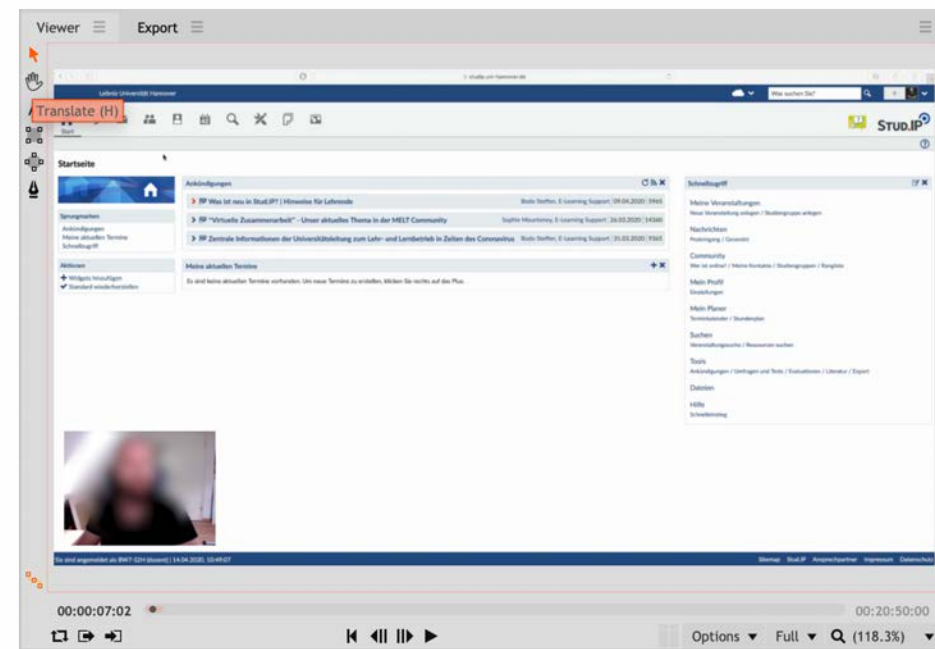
Viewer Export

Translate (H)

Leibniz Universität Hannover

studip.uni-hannover.de

Was suchen Sie?

Start

STUD.IP

Startseite

Sprungmarken
Ankündigungen
Meine aktuellen Termine
Schnellzugriff

Aktionen
Widgets hinzufügen
Standard wiederherstellen

Ankündigungen

Was ist neu in Stud.IP? | Hinweise für Lehrende — Bodo Steffen, E-Learning Support | 09.04.2020 | 5965

"Virtuelle Zusammenarbeit" - Unser aktuelles Thema in der MELT Community — Sophie Mountoney, E-Learning Support | 26.03.2020 | 14346

Zentrale Informationen der Universitätsleitung zum Lehr- und Lernbetrieb in Zeiten des Coronavirus — Bodo Steffen, E-Learning Support | 31.03.2020 | 9365

Meine aktuellen Termine

Es sind keine aktuellen Termine vorhanden. Um neue Termine zu erstellen, klicken Sie rechts auf das Plus.

Schnellzugriff

Meine Veranstaltungen
Neue Veranstaltung anlegen / Studiengruppe anlegen

Nachrichten
Posteingang / Gesendet

Community
Wer ist online? / Meine Kontakte / Studiengruppen / Rangliste

Mein Profil
Einstellungen

Mein Planer
Terminkalender / Stundenplan

Suchen
Veranstaltungssuche / Ressourcen suchen

Tools
Ankündigungen / Umfragen und Tests / Evaluationen / Literatur / Export

Dateien

Hilfe
Schnelleinstieg

Sie sind angemeldet als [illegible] (dozent) | 14.04.2020, 10:49:07

Sitemap Stud.IP Ansprechpartner Impressum Datenschutz

00:00:07:02

00:20:50:00

Options ▾ Full ▾ (118.3%)